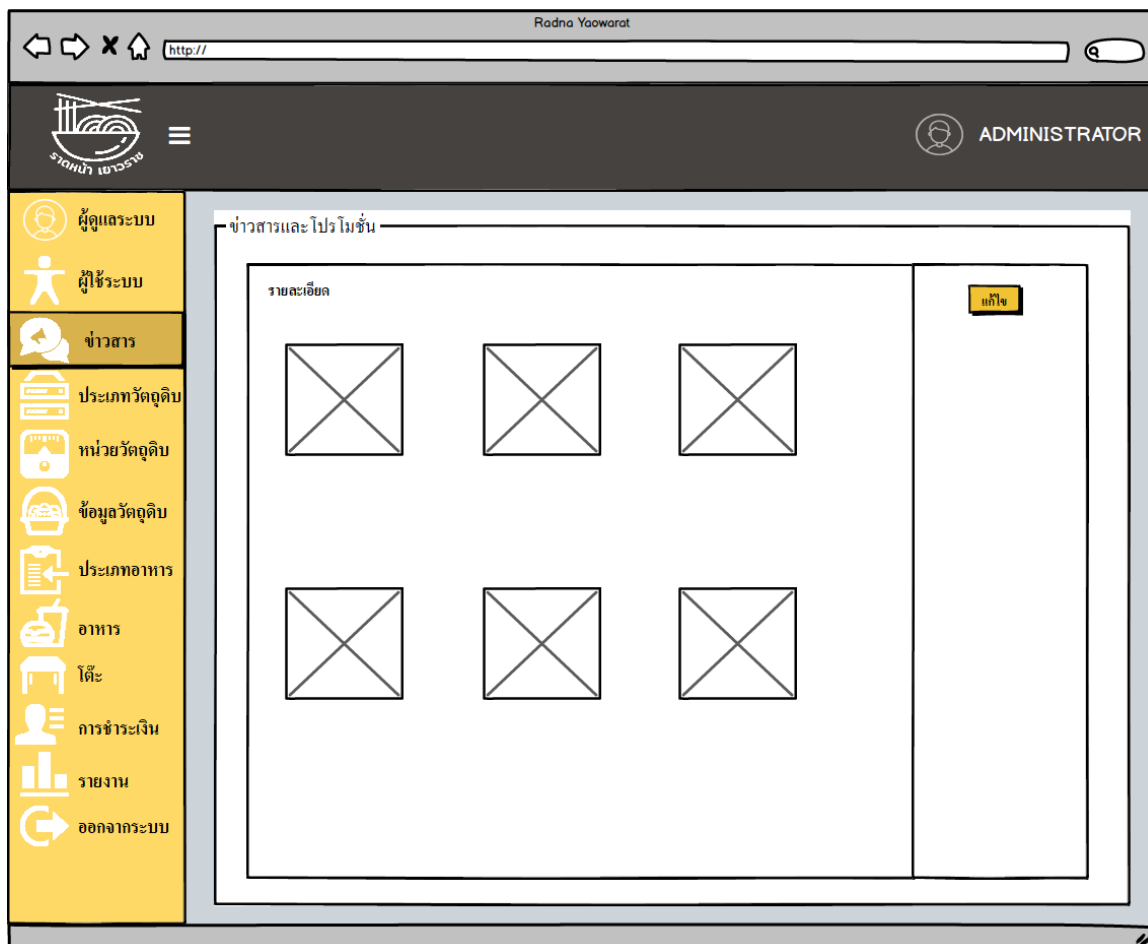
Radna Yaowarat

http://

ราดหน้า เยาวราช

ADMINISTRATOR

ผู้ดูแลระบบ
ผู้ใช้ระบบ
ข่าวสาร
ประเภทวัตถุดิบ
หน่วยวัตถุดิบ
ข้อมูลวัตถุดิบ
ประเภทอาหาร
อาหาร
โต๊ะ
การชำระเงิน
รายงาน
ออกจากระบบ

ข่าวสารและโปรโมชั่น

รายละเอียด

แก้ไข